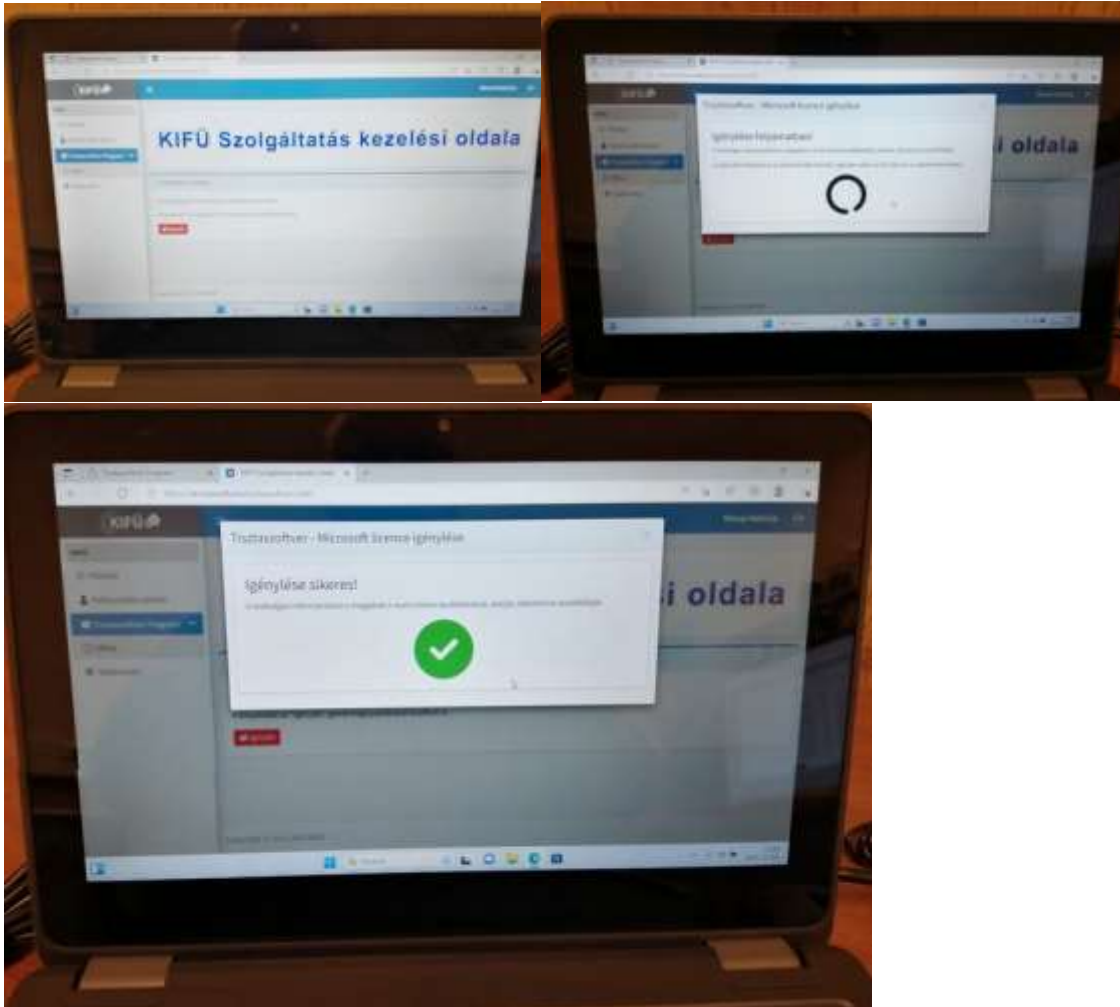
KIFÜ

KIFÜ Szolgáltatás kezelési oldala

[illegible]

Tisztaszoftver - Microsoft licence igénylése

Igénylése folyamatban!

oldala

KIFÜ

Tisztaszoftver - Microsoft licence igénylése

Igénylése sikeres!

i oldala